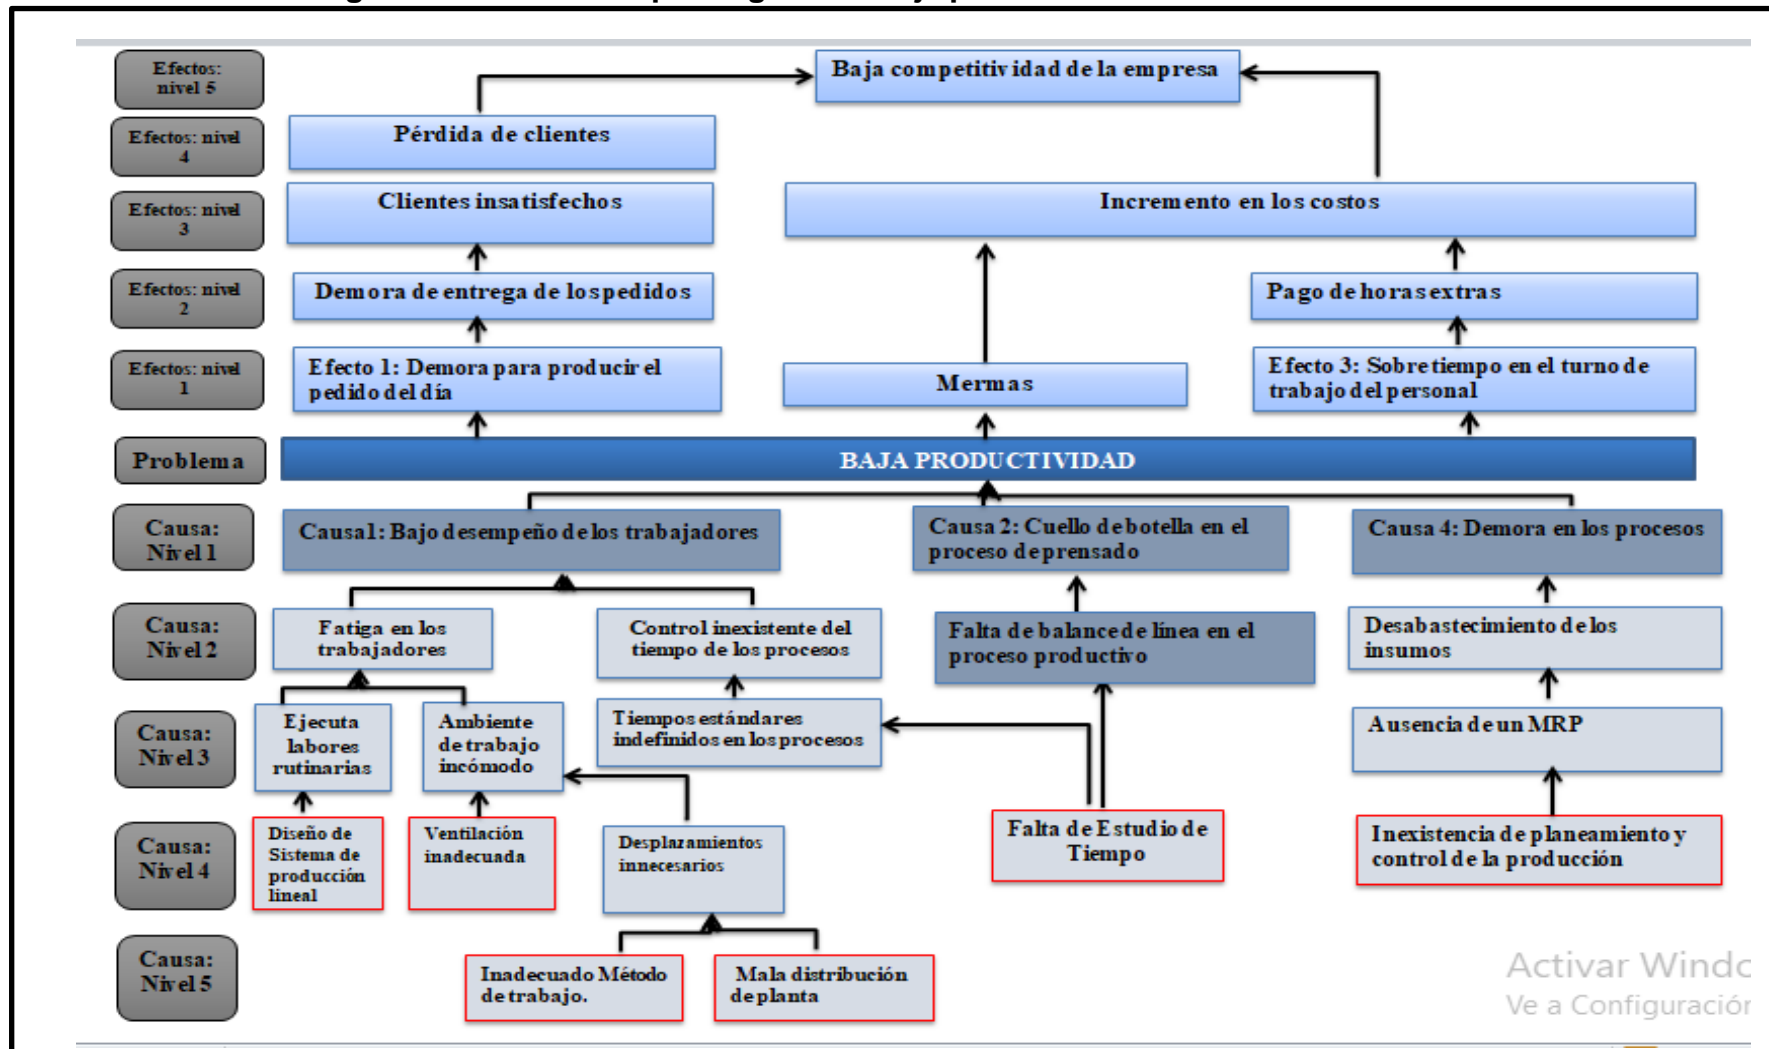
Efectos: nivel 5

Baja competitividad de la empresa

Efectos: nivel 4

Pérdida de clientes

Efectos: nivel 3

Clientes insatisfechos

Incremento en los costos

Efectos: nivel 2

Demora de entrega de los pedidos

Pago de horas extras

Efectos: nivel 1

Efecto 1: Demora para producir el pedido del día

Mermas

Efecto 3: Sobretiempo en el turno de trabajo del personal

Problema

BAJA PRODUCTIVIDAD

Causa: Nivel 1

Causa1: Bajo desempeño de los trabajadores

Causa 2: Cuello de botella en el proceso de prensado

Causa 4: Demora en los procesos

Causa: Nivel 2

Fatiga en los trabajadores

Control inexistente del tiempo de los procesos

Falta de balance de línea en el proceso productivo

Desabastecimiento de los insumos

Causa: Nivel 3

Ejecuta labores rutinarias

Ambiente de trabajo incómodo

Tiempos estándares indefinidos en los procesos

Ausencia de un MRP

Causa: Nivel 4

Diseño de Sistema de producción lineal

Ventilación inadecuada

Desplazamientos innecesarios

Falta de Estudio de Tiempo

Inexistencia de planeamiento y control de la producción

Causa: Nivel 5

Inadecuado Método de trabajo.

Mala distribución de planta

Activar Windo
Ve a Configuració